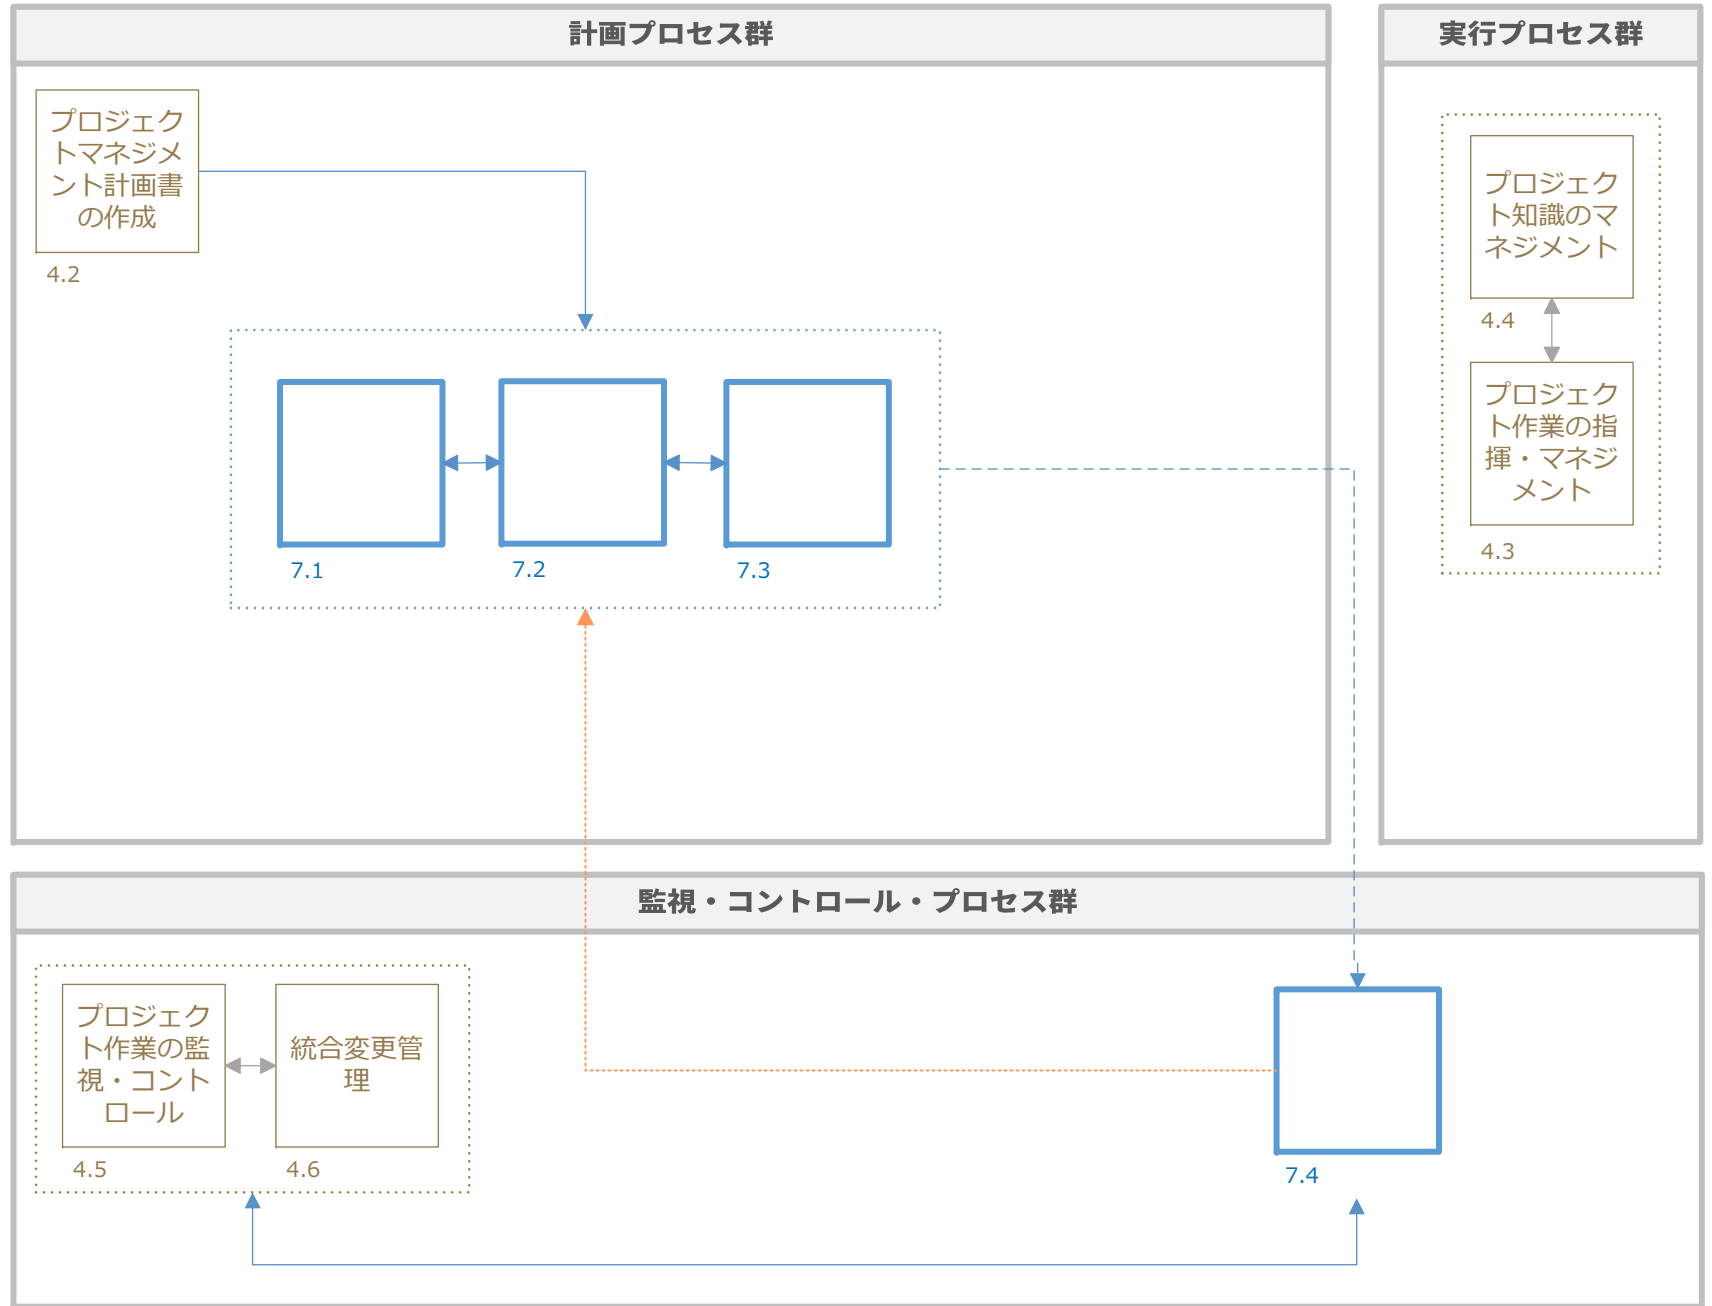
計画プロセス群

実行プロセス群

プロジェクトマネジメント計画書の作成

4.2

7.1

7.2

7.3

プロジェクト知識のマネジメント

4.4

プロジェクト作業の指揮・マネジメント

4.3

監視・コントロール・プロセス群

プロジェクト作業の監視・コントロール

統合変更管理

4.5

4.6

7.4